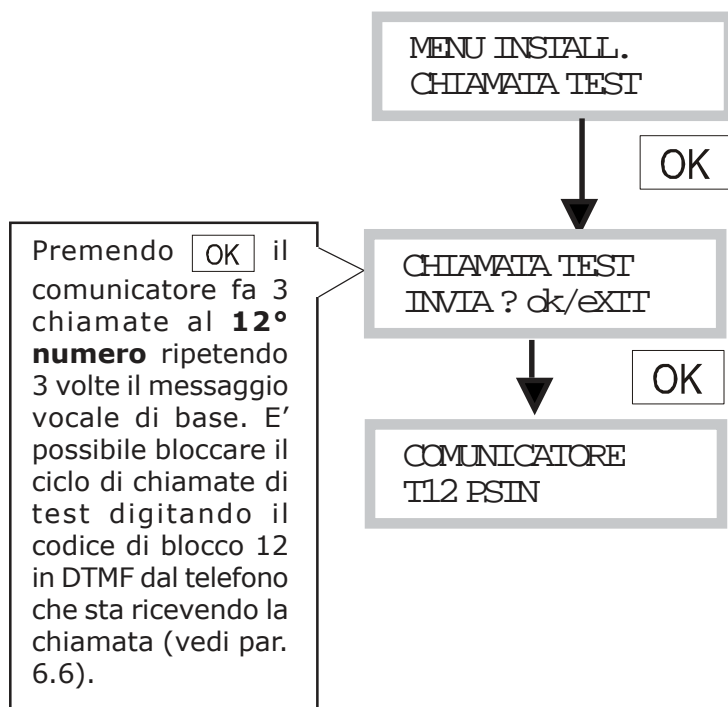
MENU INSTALL.
CHIAMATA TEST

OK

Premendo OK il comunicatore fa 3 chiamate al **12° numero** ripetendo 3 volte il messaggio vocale di base. E' possibile bloccare il ciclo di chiamate di test digitando il codice di blocco 12 in DTMF dal telefono che sta ricevendo la chiamata (vedi par. 6.6).

CHIAMATA TEST
INVIA ? ok/eXIT

OK

COMUNICATORE
T12 PSIN